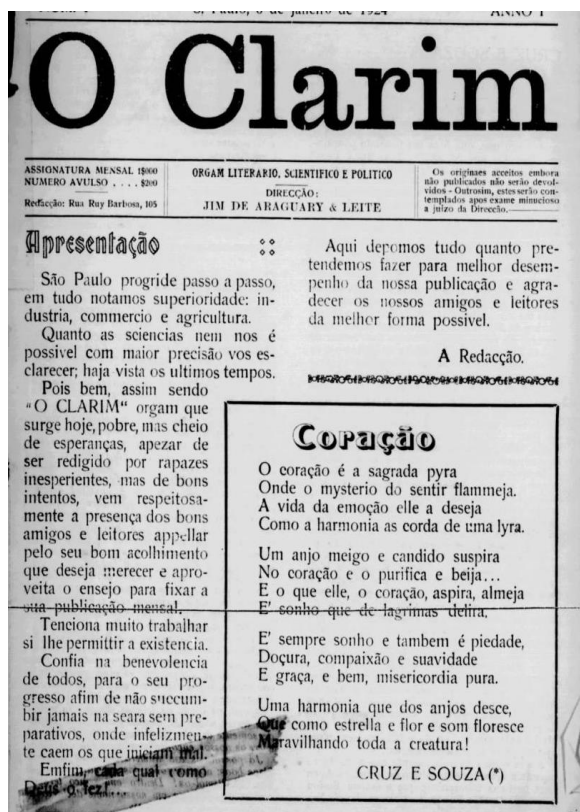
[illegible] S. Paulo, 6 de janeiro de 1924 ANNO I

O Clarim

ASSIGNATURA MENSAL 1$000
NUMERO AVULSO . . . . $200
Redacção: Rua Ruy Barbosa, 105

ORGAM LITERARIO, SCIENTIFICO E POLITICO
DIRECÇÃO:
JIM DE ARAGUARY & LEITE

Os originaes acceitos embora não publicados não serão devolvidos - Outrosim, estes serão contemplados após exame minucioso a juizo da Direcção.

Apresentação

São Paulo progride passo a passo, em tudo notamos superioridade: industria, commercio e agricultura.

Quanto as sciencias nem nos é possivel com maior precisão vos esclarecer; haja vista os ultimos tempos.

Pois bem, assim sendo "O CLARIM" orgam que surge hoje, pobre, mas cheio de esperanças, apezar de ser redigido por rapazes inesperientes, mas de bons intentos, vem respeitosamente a presença dos bons amigos e leitores appellar pelo seu bom acolhimento que deseja merecer e aproveita o ensejo para fixar a sua publicação mensal.

Tenciona muito trabalhar si lhe permittir a existencia.

Confia na benevolencia de todos, para o seu progresso afim de não succumbir jamais na seara sem preparativos, onde infelizmente caem os que iniciam mal.

Emfim, cada qual como Deus o fez!...

Aqui depomos tudo quanto pretendemos fazer para melhor desempenho da nossa publicação e agradecer os nossos amigos e leitores da melhor forma possivel.

A Redacção.

Coração

O coração é a sagrada pyra
Onde o mysterio do sentir flammeja.
A vida da emoção elle a deseja
Como a harmonia as corda de uma lyra.

Um anjo meigo e candido suspira
No coração e o purifica e beija...
E o que elle, o coração, aspira, almeja
E' sonho que de lagrimas delira.

E' sempre sonho e tambem é piedade,
Doçura, compaixão e suavidade
E graça, e bem, misericordia pura.

Uma harmonia que dos anjos desce,
Que como estrella e flor e som floresce
Maravilhando toda a creatura!

CRUZ E SOUZA (*)